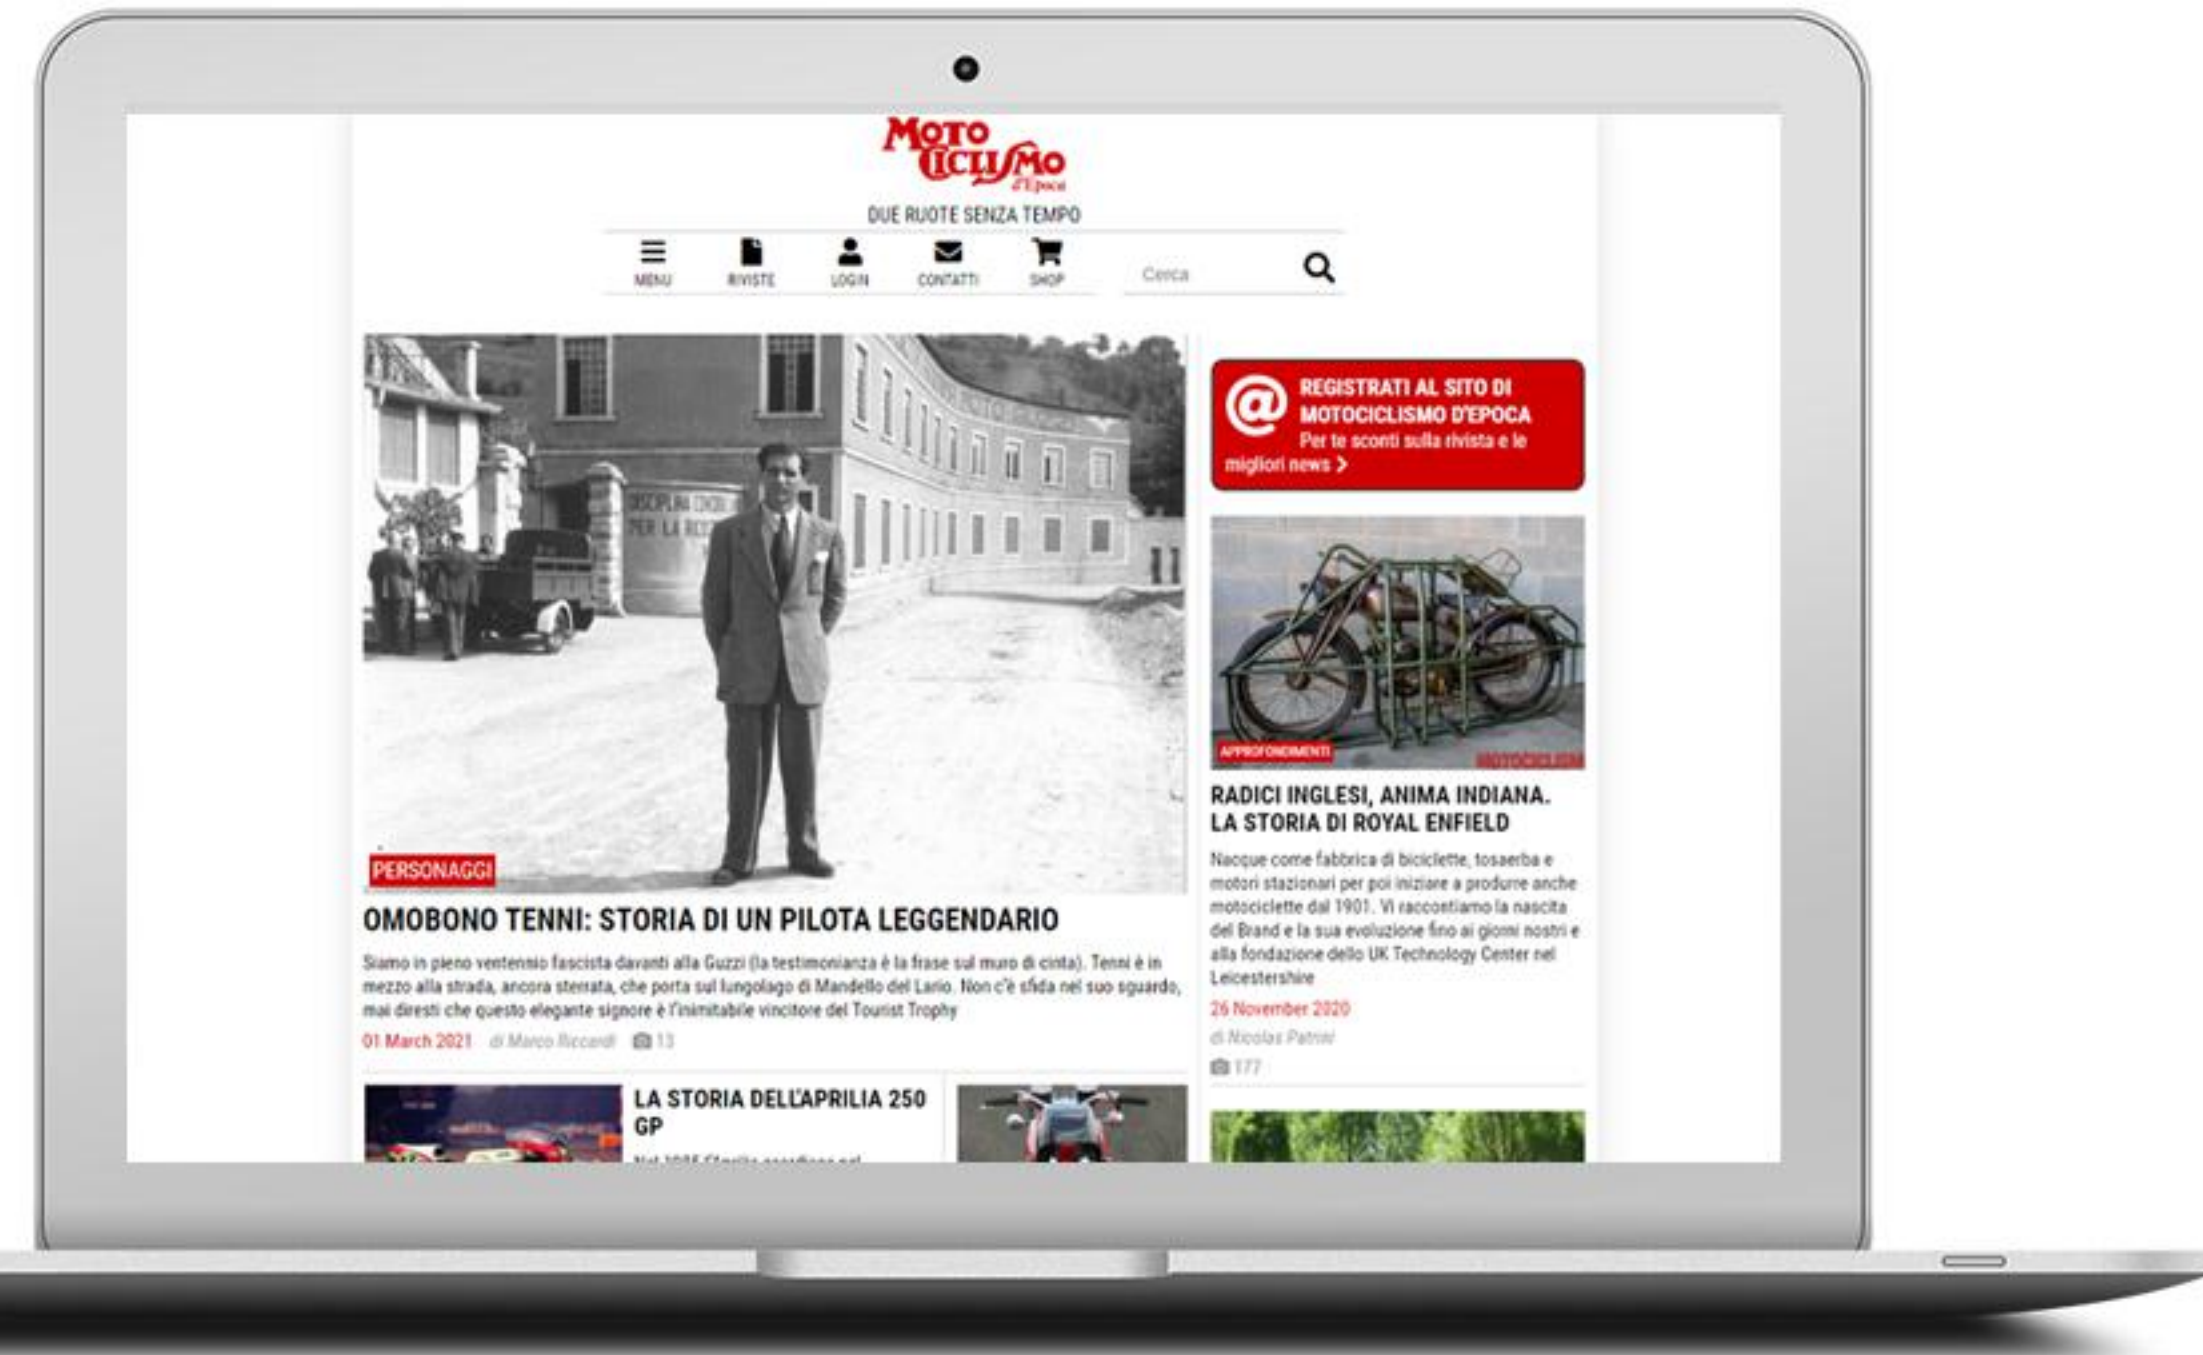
Moto Ciclismo d'Epoca

DUE RUOTE SENZA TEMPO

MENU RIVISTE LOGIN CONTATTI SHOP

Cerca

DISCIPLINA CIVILE PER LA RO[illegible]

PERSONAGGI

OMOBONO TENNI: STORIA DI UN PILOTA LEGGENDARIO

Siamo in pieno ventennio fascista davanti alla Guzzi (la testimonianza è la frase sul muro di cinta). Tenni è in mezzo alla strada, ancora sterrata, che porta sul lungolago di Mandello del Lario. Non c'è sfida nel suo sguardo, mai diresti che questo elegante signore è l'inimitabile vincitore del Tourist Trophy

01 March 2021 di Marco Riccardi 13

LA STORIA DELL'APRILIA 250 GP

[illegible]

REGISTRATI AL SITO DI MOTOCICLISMO D'EPOCA Per te sconti sulla rivista e le migliori news >

APPROFONDIMENTI

MOTOCICLISMO

RADICI INGLESI, ANIMA INDIANA. LA STORIA DI ROYAL ENFIELD

Nacque come fabbrica di biciclette, tosaerba e motori stazionari per poi iniziare a produrre anche motociclette dal 1901. Vi raccontiamo la nascita del Brand e la sua evoluzione fino ai giorni nostri e alla fondazione dello UK Technology Center nel Leicestershire

26 November 2020

di Nicolas Patrini

177